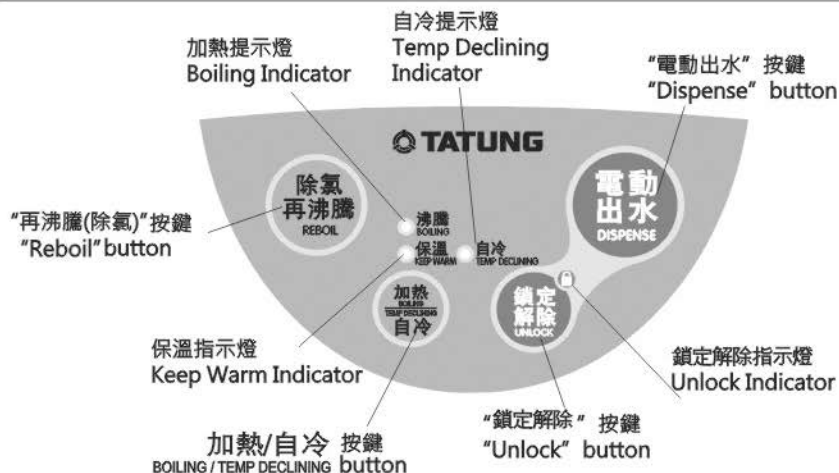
加熱提示燈
Boiling Indicator

自冷提示燈
Temp Declining
Indicator

"電動出水" 按鍵
"Dispense" button

TATUNG

除氯
再沸騰
REBOIL

"再沸騰(除氯)"按鍵
"Reboil" button

沸騰
BOILING

保溫
KEEP WARM

自冷
TEMP DECLINING

加熱
BOILING
TEMP DECLINING
自冷

電動
出水
DISPENSE

鎖定
解除
UNLOCK

保溫指示燈
Keep Warm Indicator

鎖定解除指示燈
Unlock Indicator

"鎖定解除" 按鍵
"Unlock" button

加熱/自冷 按鍵
BOILING / TEMP DECLINING button